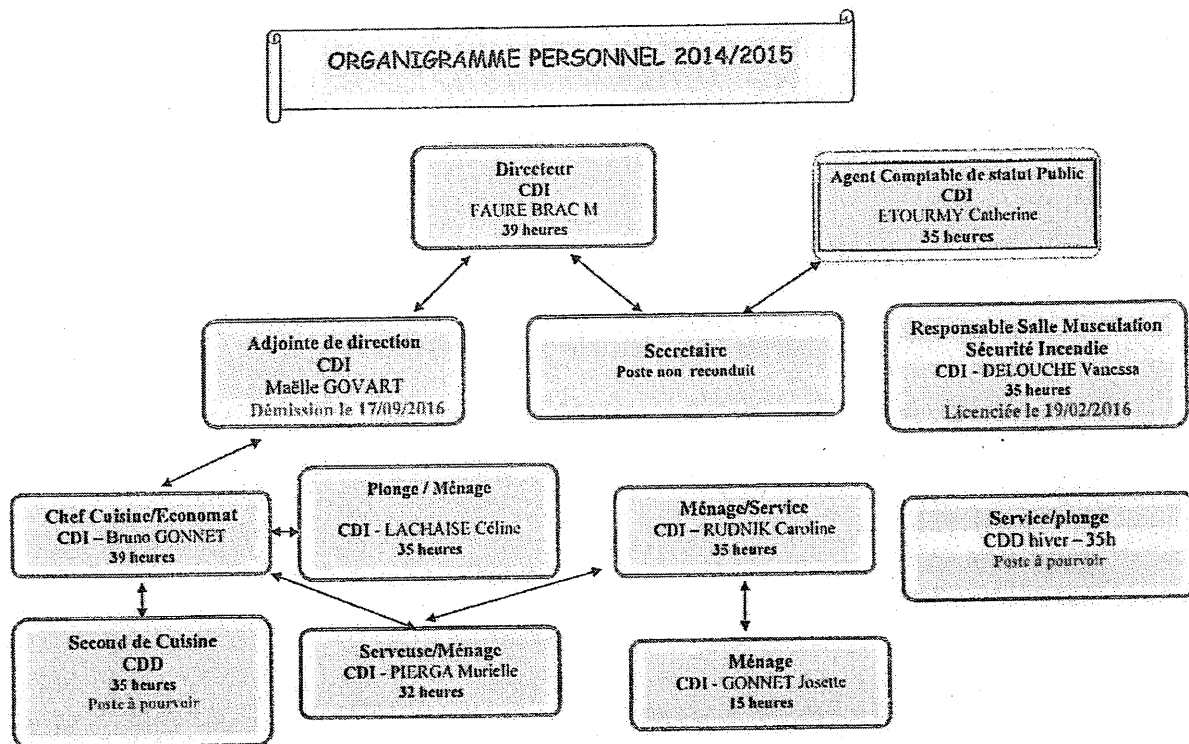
ORGANIGRAMME PERSONNEL 2014/2015

Directeur
CDI
FAURE BRAC M
39 heures

Agent Comptable de statut Public
CDI
ETOURMY Catherine
35 heures

Adjointe de direction
CDI
Maëlle GOVART
Démission le 17/09/2016

Secrétaire
Poste non reconduit

Responsable Salle Musculation
Sécurité Incendie
CDI - DELOUCHE Vanessa
35 heures
Licenciée le 19/02/2016

Chef Cuisine/Economat
CDI – Bruno GONNET
39 heures

Plonge / Ménage
CDI - LACHAISE Céline
35 heures

Ménage/Service
CDI – RUDNIK Caroline
35 heures

Service/plonge
CDD hiver – 35h
Poste à pourvoir

Second de Cuisine
CDD
35 heures
Poste à pourvoir

Serveuse/Ménage
CDI - PIERGA Murielle
32 heures

Ménage
CDI - GONNET Josette
15 heures